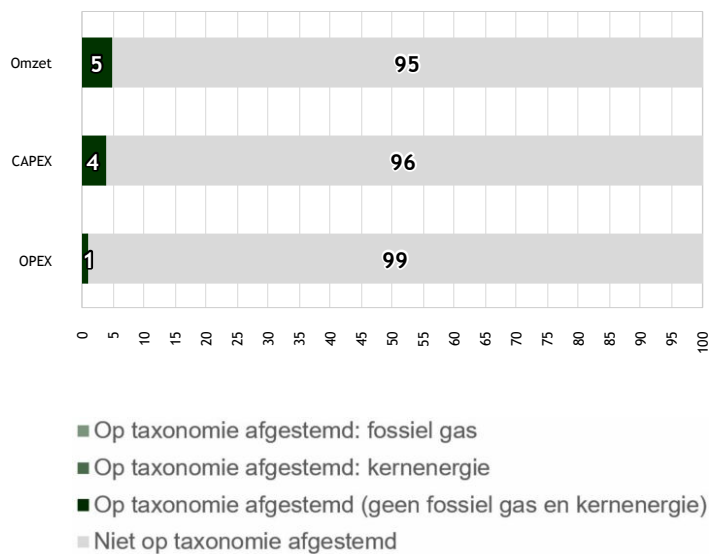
Omzet 5 95

CAPEX 4 96

OPEX 1 99

0 5 10 15 20 25 30 35 40 45 50 55 60 65 70 75 80 85 90 95 100

Op taxonomie afgestemd: fossiel gas
Op taxonomie afgestemd: kernenergie
Op taxonomie afgestemd (geen fossiel gas en kernenergie)
Niet op taxonomie afgestemd